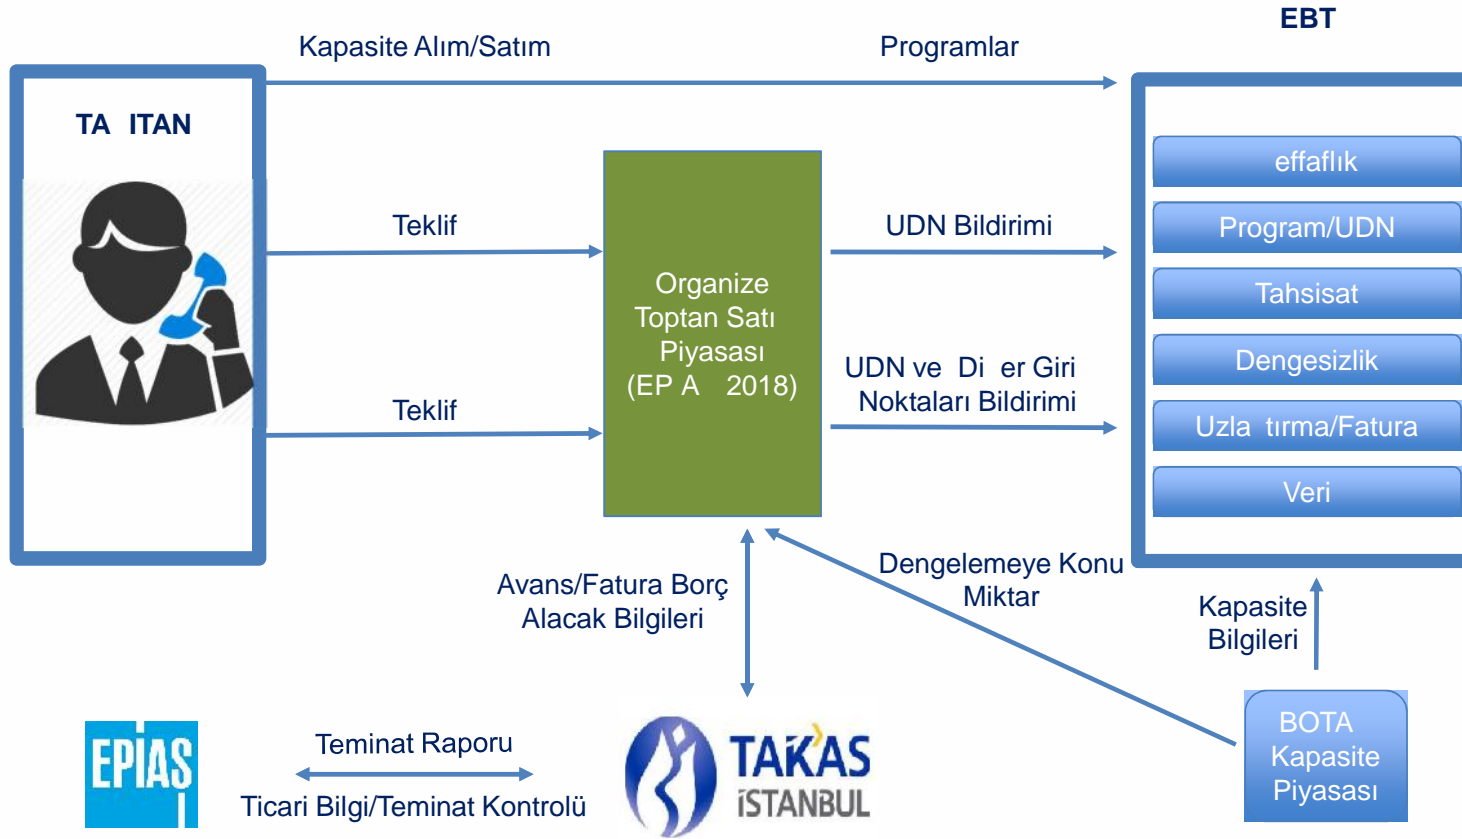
EBT

Kapasite Alım/Satım

Programlar

TA ITAN

Teklif

Teklif

Organize Toptan Satı Piyasası (EP A 2018)

UDN Bildirimi

UDN ve Di er Giri Noktaları Bildirimi

effaflık

Program/UDN

Tahsisat

Dengesizlik

Uzla tırma/Fatura

Veri

Avans/Fatura Borç Alacak Bilgileri

Dengelemeye Konu Miktar

Kapasite Bilgileri

BOTA Kapasite Piyasası

EPIAS

Teminat Raporu

Ticari Bilgi/Teminat Kontrolü

TAKAS İSTANBUL